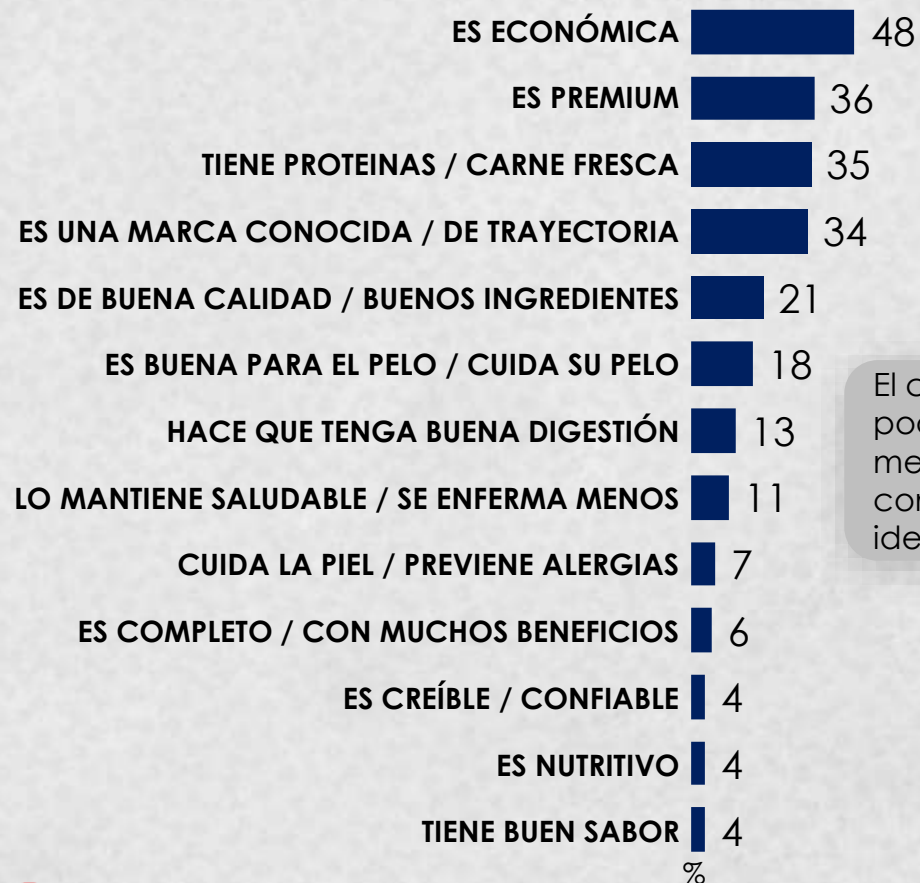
ES ECONÓMICA 48

ES PREMIUM 36

TIENE PROTEINAS / CARNE FRESCA 35

ES UNA MARCA CONOCIDA / DE TRAYECTORIA 34

ES DE BUENA CALIDAD / BUENOS INGREDIENTES 21

ES BUENA PARA EL PELO / CUIDA SU PELO 18

HACE QUE TENGA BUENA DIGESTIÓN 13

LO MANTIENE SALUDABLE / SE ENFERMA MENOS 11

CUIDA LA PIEL / PREVIENE ALERGIAS 7

ES COMPLETO / CON MUCHOS BENEFICIOS 6

ES CREÍBLE / CONFIABLE 4

ES NUTRITIVO 4

TIENE BUEN SABOR 4

%

El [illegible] pod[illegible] me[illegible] cor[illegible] ide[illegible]